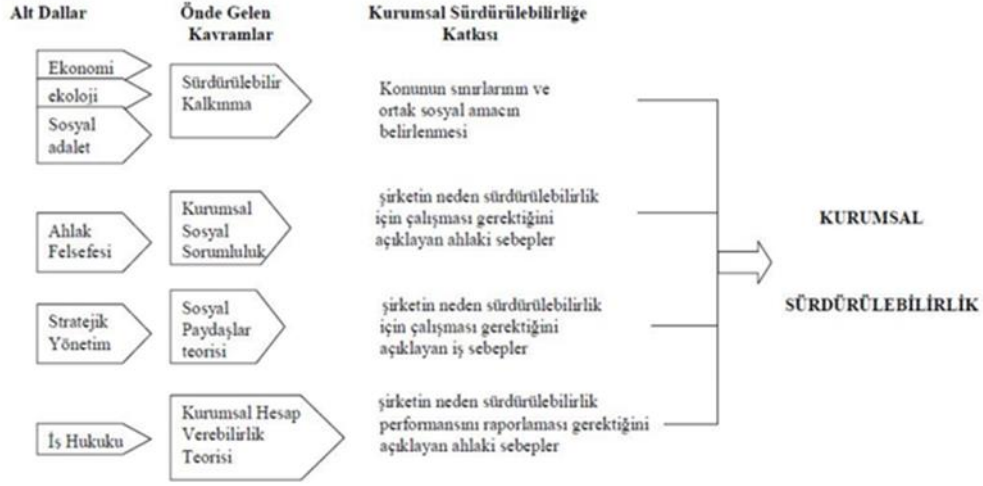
Alt Dallar

Önde Gelen Kavramlar

Kurumsal Sürdürülebilirliğe Katkısı

Ekonomi

ekoloji

Sosyal adalet

Sürdürülebilir Kalkınma

Konunun sınırlarının ve ortak sosyal amacın belirlenmesi

Ahlak Felsefesi

Kurumsal Sosyal Sorumluluk

şirketin neden sürdürülebilirlik için çalışması gerektiğini açıklayan ahlaki sebepler

Stratejik Yönetim

Sosyal Paydaşlar teorisi

şirketin neden sürdürülebilirlik için çalışması gerektiğini açıklayan iş sebepler

İş Hukuku

Kurumsal Hesap Verebilirlik Teorisi

şirketin neden sürdürülebilirlik performansını raporlaması gerektiğini açıklayan ahlaki sebepler

KURUMSAL

SÜRDÜRÜLEBİLİRLİK